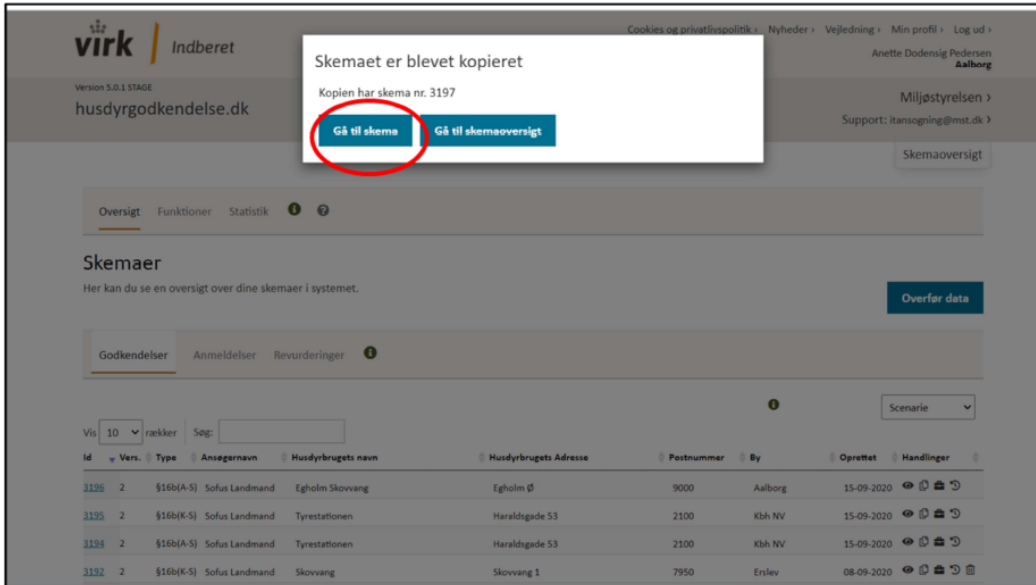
virk | Indberet

Cookies og privatlivspolitik › Nyheder › Vejledning › Min profil › Log ud ›

Anette Dodensig Pedersen
Aalborg

Version 5.0.1 STAGE
husdyrgodkendelse.dk

Miljøstyrelsen ›
Support: itansogning@mst.dk ›

Skemaet er blevet kopieret

Kopien har skema nr. 3197

Gå til skema Gå til skemaoversigt

Skemaoversigt

Oversigt Funktioner Statistik

Skemaer

Her kan du se en oversigt over dine skemaer i systemet.

Overfør data

Godkendelser Anmeldelser Revurderinger

Scenarie

Vis 10 rækker Søg:

| Id | Vers. | Type | Ansøgernavn | Husdyrbrugets navn | Husdyrbrugets Adresse | Postnummer | By | Oprettet | Handlinger |
|---|---|---|---|---|---|---|---|---|---|
| 3196 | 2 | §16b(A-S) | Sofus Landmand | Egholm Skovvang | Egholm Ø | 9000 | Aalborg | 15-09-2020 | |
| 3195 | 2 | §16b(K-S) | Sofus Landmand | Tyrestationen | Haraldsgade 53 | 2100 | Kbh NV | 15-09-2020 | |
| 3194 | 2 | §16b(A-S) | Sofus Landmand | Tyrestationen | Haraldsgade 53 | 2100 | Kbh NV | 15-09-2020 | |
| 3192 | 2 | §16b(K-S) | Sofus Landmand | Skovvang | Skovvang 1 | 7950 | Erslev | 08-09-2020 | |